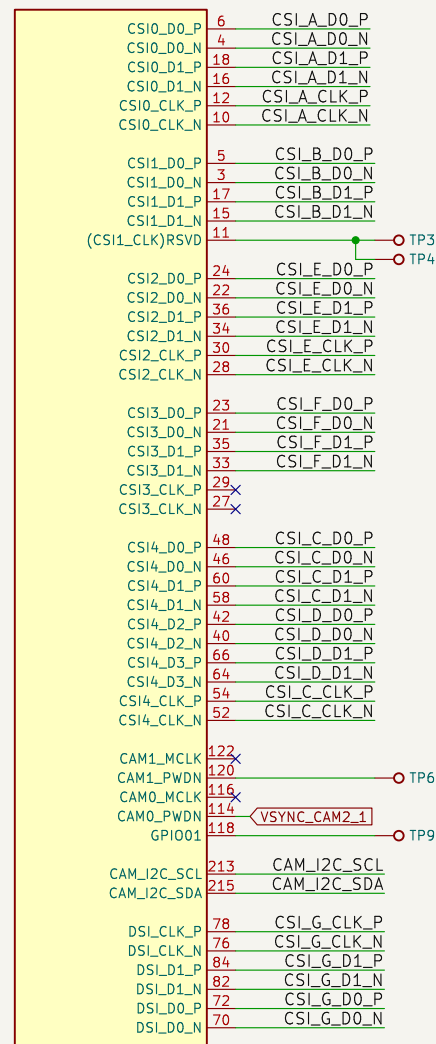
CSI0_D0_P 6 CSI_A_D0_P
CSI0_D0_N 4 CSI_A_D0_N
CSI0_D1_P 18 CSI_A_D1_P
CSI0_D1_N 16 CSI_A_D1_N
CSI0_CLK_P 12 CSI_A_CLK_P
CSI0_CLK_N 10 CSI_A_CLK_N

CSI1_D0_P 5 CSI_B_D0_P
CSI1_D0_N 3 CSI_B_D0_N
CSI1_D1_P 17 CSI_B_D1_P
CSI1_D1_N 15 CSI_B_D1_N
(CSI1_CLK)RSVD 11 TP3 TP4

CSI2_D0_P 24 CSI_E_D0_P
CSI2_D0_N 22 CSI_E_D0_N
CSI2_D1_P 36 CSI_E_D1_P
CSI2_D1_N 34 CSI_E_D1_N
CSI2_CLK_P 30 CSI_E_CLK_P
CSI2_CLK_N 28 CSI_E_CLK_N

CSI3_D0_P 23 CSI_F_D0_P
CSI3_D0_N 21 CSI_F_D0_N
CSI3_D1_P 35 CSI_F_D1_P
CSI3_D1_N 33 CSI_F_D1_N
CSI3_CLK_P 29
CSI3_CLK_N 27

CSI4_D0_P 48 CSI_C_D0_P
CSI4_D0_N 46 CSI_C_D0_N
CSI4_D1_P 60 CSI_C_D1_P
CSI4_D1_N 58 CSI_C_D1_N
CSI4_D2_P 42 CSI_D_D0_P
CSI4_D2_N 40 CSI_D_D0_N
CSI4_D3_P 66 CSI_D_D1_P
CSI4_D3_N 64 CSI_D_D1_N
CSI4_CLK_P 54 CSI_C_CLK_P
CSI4_CLK_N 52 CSI_C_CLK_N

CAM1_MCLK 122
CAM1_PWDN 120 TP6
CAM0_MCLK 116
CAM0_PWDN 114 VSYNC_CAM2_1
GPIO01 118 TP9

CAM_I2C_SCL 213 CAM_I2C_SCL
CAM_I2C_SDA 215 CAM_I2C_SDA

DSI_CLK_P 78 CSI_G_CLK_P
DSI_CLK_N 76 CSI_G_CLK_N
DSI_D1_P 84 CSI_G_D1_P
DSI_D1_N 82 CSI_G_D1_N
DSI_D0_P 72 CSI_G_D0_P
DSI_D0_N 70 CSI_G_D0_N